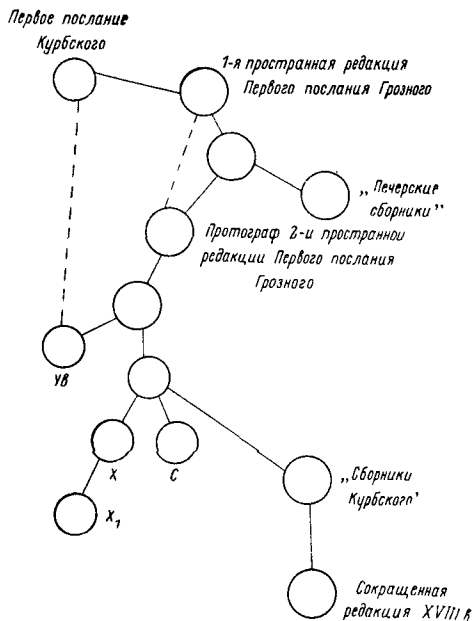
Первое послание Курбского

1-я пространная редакция Первого послания Грозного

„Печерские сборники"

Протограф 2-й пространной редакции Первого послания Грозного

УВ

Х

С

$Х_1$

„Сборники Курбского"

Сокращенная редакция XVIII в.